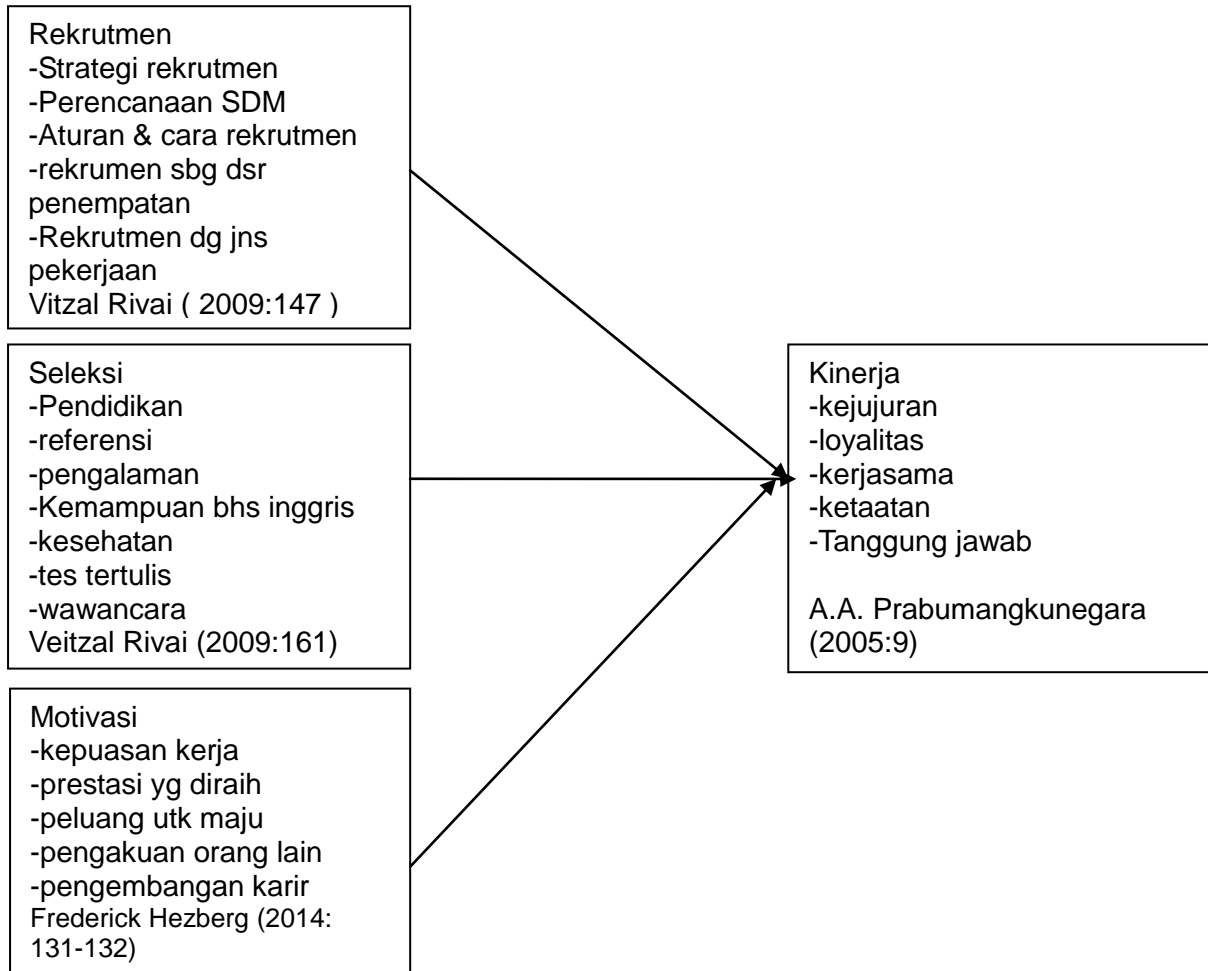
Rekrutmen
-Strategi rekrutmen
-Perencanaan SDM
-Aturan & cara rekrutmen
-rekrumen sbg dsr penempatan
-Rekrutmen dg jns pekerjaan
Vitzal Rivai ( 2009:147 )

Seleksi
-Pendidikan
-referensi
-pengalaman
-Kemampuan bhs inggris
-kesehatan
-tes tertulis
-wawancara
Veitzal Rivai (2009:161)

Motivasi
-kepuasan kerja
-prestasi yg diraih
-peluang utk maju
-pengakuan orang lain
-pengembangan karir
Frederick Hezberg (2014: 131-132)

Kinerja
-kejujuran
-loyalitas
-kerjasama
-ketaatan
-Tanggung jawab

A.A. Prabumangkunegara (2005:9)